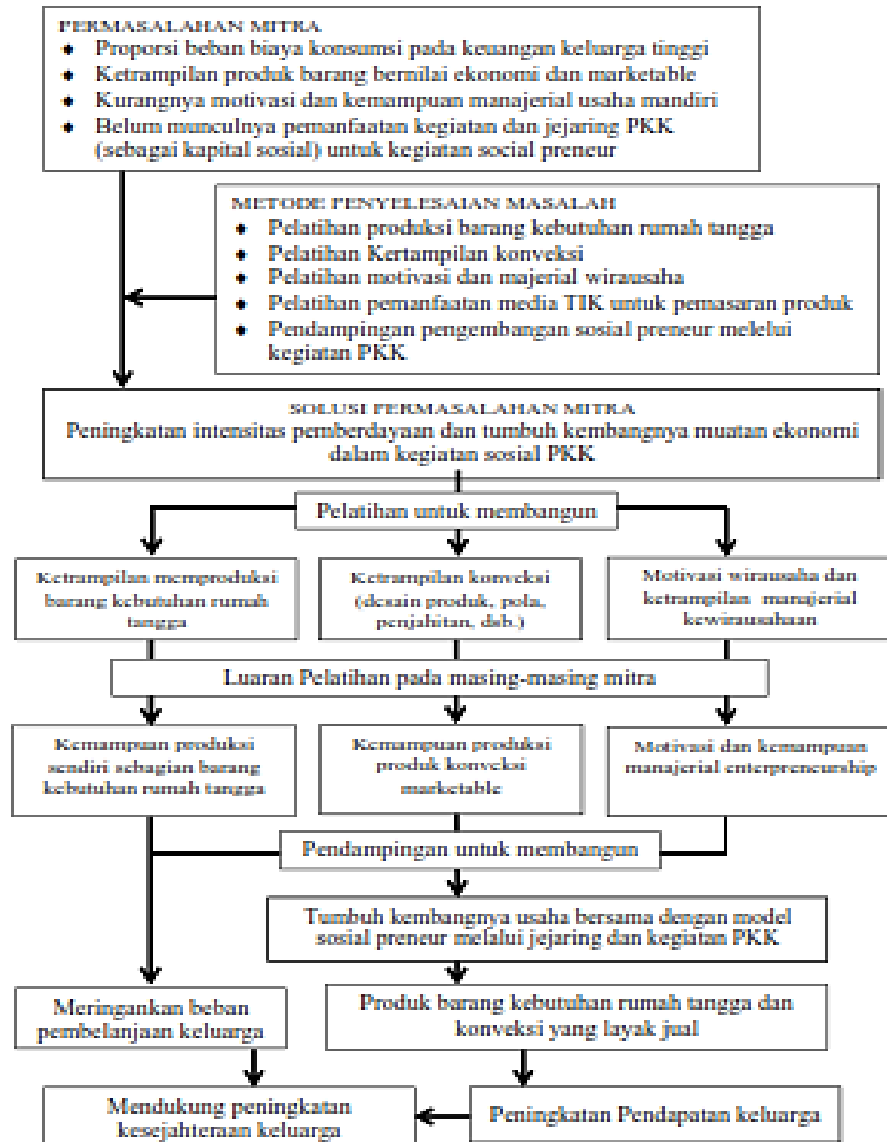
PERMASALAHAN MITRA
- Proporsi beban biaya konsumsi pada keuangan keluarga tinggi
- Ketrampilan produk barang bernilai ekonomi dan marketable
- Kurangnya motivasi dan kemampuan manajerial usaha mandiri
- Belum munculnya pemanfaatan kegiatan dan jejaring PKK (sebagai kapital sosial) untuk kegiatan social preneur

METODE PENYELESAIAN MASALAH
- Pelatihan produksi barang kebutuhan rumah tangga
- Pelatihan Kertampilan konveksi
- Pelatihan motivasi dan majerial wirausaha
- Pelatihan pemanfaatan media TIK untuk pemasaran produk
- Pendampingan pengembangan sosial preneur melelui kegiatan PKK

SOLUSI PERMASALAHAN MITRA
Peningkatan intensitas pemberdayaan dan tumbuh kembangnya muatan ekonomi dalam kegiatan sosial PKK

Pelatihan untuk membangun

Ketrampilan memproduksi barang kebutuhan rumah tangga

Ketrampilan konveksi (desain produk, pola, penjahitan, dsb.)

Motivasi wirausaha dan ketrampilan manajerial kewirausahaan

Luaran Pelatihan pada masing-masing mitra

Kemampuan produksi sendiri sebagian barang kebutuhan rumah tangga

Kemampuan produksi produk konveksi marketable

Motivasi dan kemampuan manajerial enterpreneurship

Pendampingan untuk membangun

Tumbuh kembangnya usaha bersama dengan model sosial preneur melalui jejaring dan kegiatan PKK

Meringankan beban pembelanjaan keluarga

Produk barang kebutuhan rumah tangga dan konveksi yang layak jual

Mendukung peningkatan kesejahteraan keluarga

Peningkatan Pendapatan keluarga